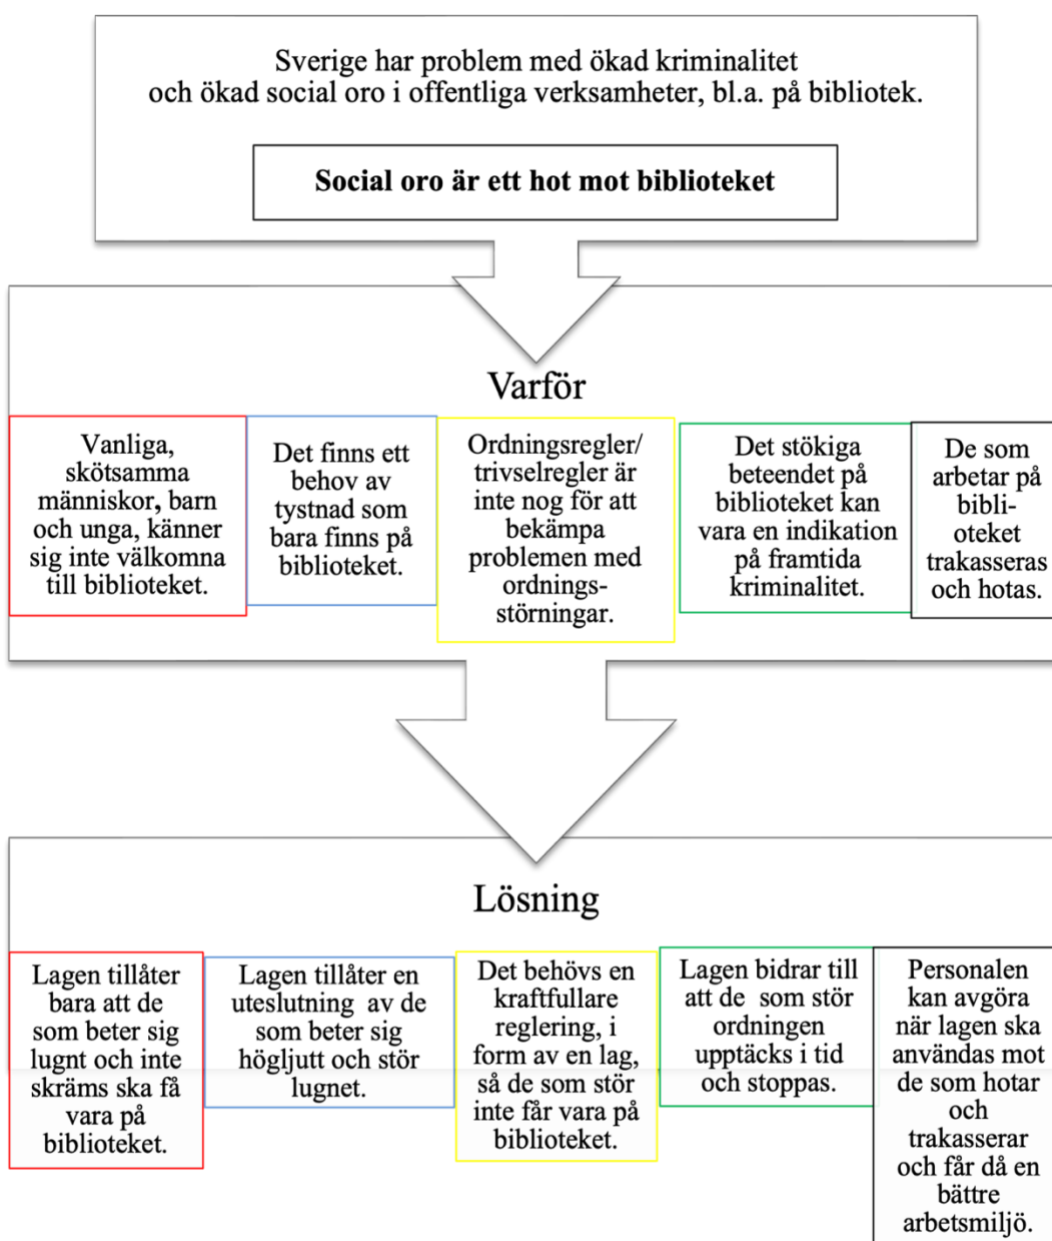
Sverige har problem med ökad kriminalitet och ökad social oro i offentliga verksamheter, bl.a. på bibliotek.

**Social oro är ett hot mot biblioteket**

Varför

Vanliga, skötsamma människor, barn och unga, känner sig inte välkomna till biblioteket.

Det finns ett behov av tystnad som bara finns på biblioteket.

Ordningsregler/ trivselregler är inte nog för att bekämpa problemen med ordningsstörningar.

Det stökiga beteendet på biblioteket kan vara en indikation på framtida kriminalitet.

De som arbetar på biblioteket trakasseras och hotas.

Lösning

Lagen tillåter bara att de som beter sig lugnt och inte skräms ska få vara på biblioteket.

Lagen tillåter en uteslutning av de som beter sig högljutt och stör lugnet.

Det behövs en kraftfullare reglering, i form av en lag, så de som stör inte får vara på biblioteket.

Lagen bidrar till att de som stör ordningen upptäcks i tid och stoppas.

Personalen kan avgöra när lagen ska användas mot de som hotar och trakasserar och får då en bättre arbetsmiljö.